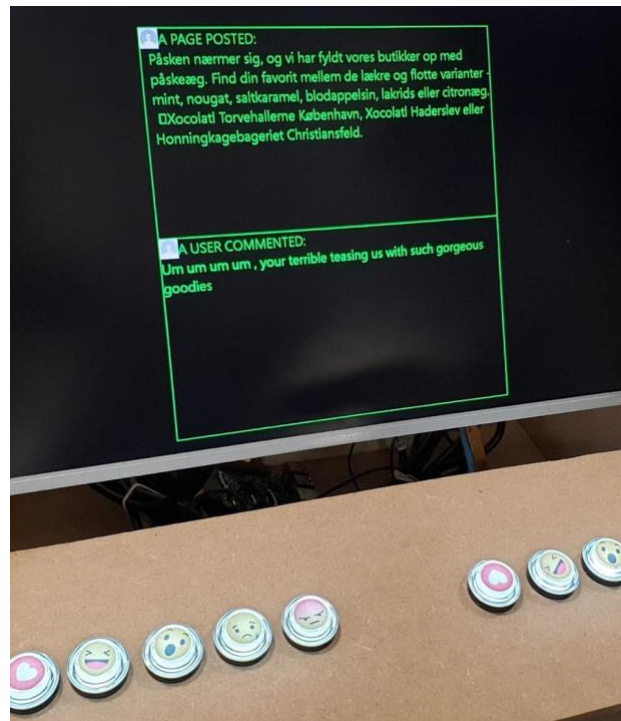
A PAGE POSTED:
Påsken nærmer sig, og vi har fyldt vores butikker op med påskeæg. Find din favorit mellem de lække og flotte varianter - mint, nougat, saltkaramel, blodappelsin, lakrids eller citronæg. Xocolatl Torvehallerne København, Xocolatl Haderslev eller Honningkagebageriet Christiansfeld.

A USER COMMENTED:
Um um um um , your terrible teasing us with such gorgeous goodies